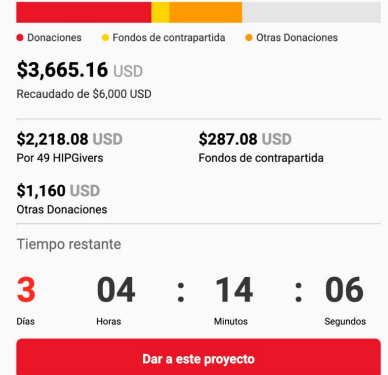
Donaciones Fondos de contrapartida Otras Donaciones

$3,665.16 USD
Recaudado de $6,000 USD

$2,218.08 USD
Por 49 HIPGivers

$287.08 USD
Fondos de contrapartida

$1,160 USD
Otras Donaciones

Tiempo restante

3 Días
04 Horas
: 14 Minutos
: 06 Segundos

Dar a este proyecto